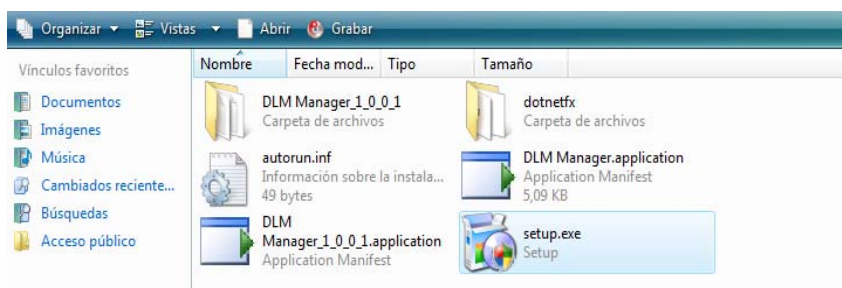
Organizar ▾ Vistas ▾ Abrir Grabar

Vínculos favoritos
Documentos
Imágenes
Música
Cambiados reciente...
Búsquedas
Acceso público

| Nombre | Fecha mod... | Tipo | Tamaño |
|---|---|---|---|

DLM Manager_1_0_0_1
Carpeta de archivos

dotnetfx
Carpeta de archivos

autorun.inf
Información sobre la instala...
49 bytes

DLM Manager.application
Application Manifest
5,09 KB

DLM Manager_1_0_0_1.application
Application Manifest

setup.exe
Setup